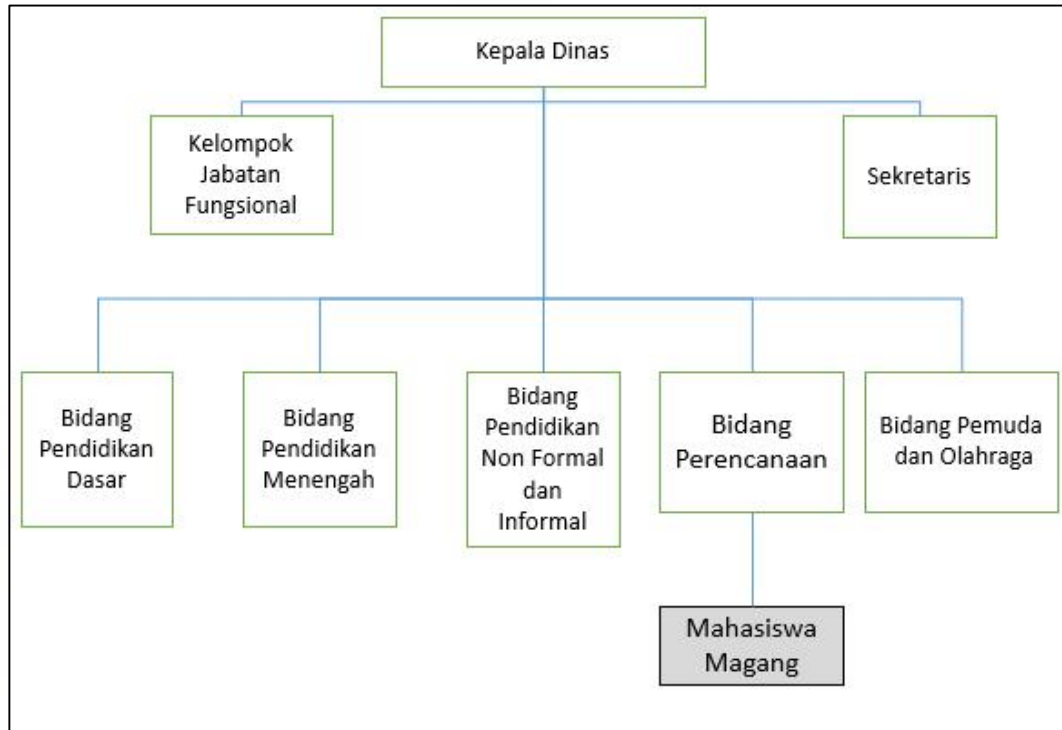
Kepala Dinas

Kelompok Jabatan Fungsional

Sekretaris

Bidang Pendidikan Dasar

Bidang Pendidikan Menengah

Bidang Pendidikan Non Formal dan Informal

Bidang Perencanaan

Bidang Pemuda dan Olahraga

Mahasiswa Magang